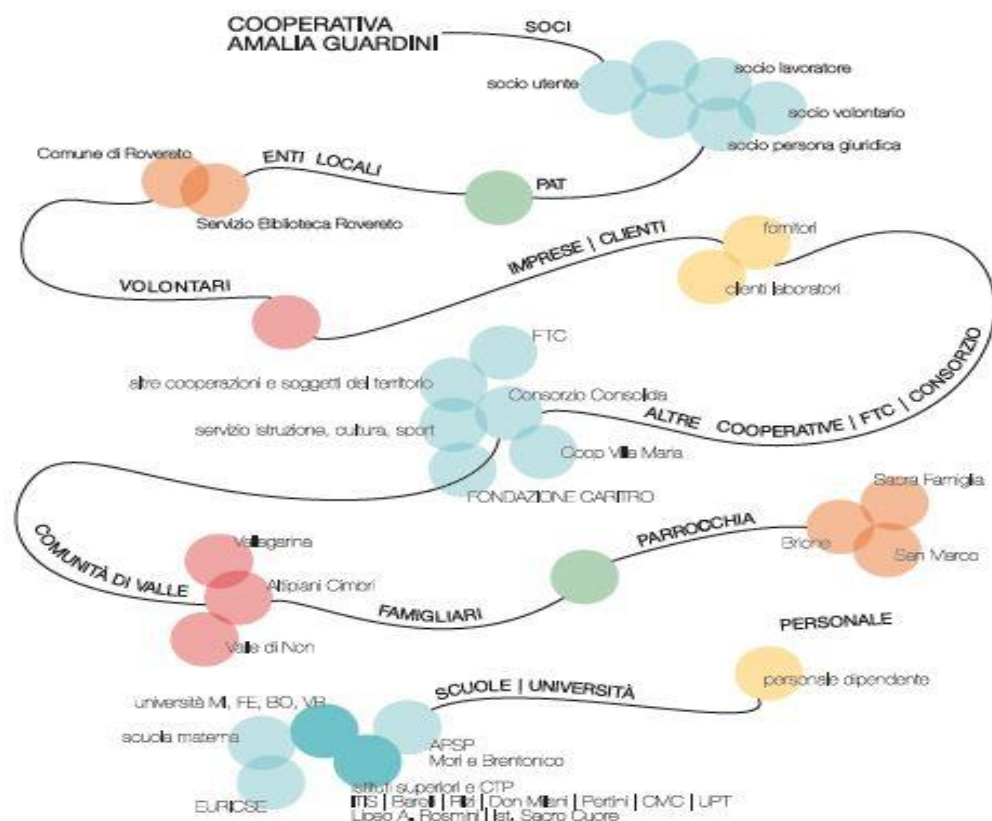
COOPERATIVA
AMALIA GUARDINI

SOCI

socio utente

socio lavoratore

socio volontario

socio persona giuridica

Comune di Rovereto

ENTI LOCALI

Servizio Biblioteca Rovereto

PAT

IMPRESE | CLIENTI

fornitori

clienti laboratori

VOLONTARI

FTC

altre cooperazioni e soggetti del territorio

Consorzio Consolida

servizio istruzione, cultura, sport

ALTRE COOPERATIVE | FTC | CONSORZIO

Coop Villa Maria

FONDAZIONE CARITRO

Sacra Famiglia

PARROCCHIA

Brione

San Marco

COMUNITÀ DI VALLE

Vallagarina

Altipiani Cimbri

FAMIGLIARI

Valle di Non

PERSONALE

personale dipendente

università MI, FE, BO, VR

SCUOLE | UNIVERSITÀ

scuola materna

APSP
Mori e Brentonico

istituti superiori e CTP
ITIS | Barelli | Filzi | Don Milani | Pertini | CMC | UPT
Liceo A. Rosmini | Ist. Sacro Cuore

EURICSE